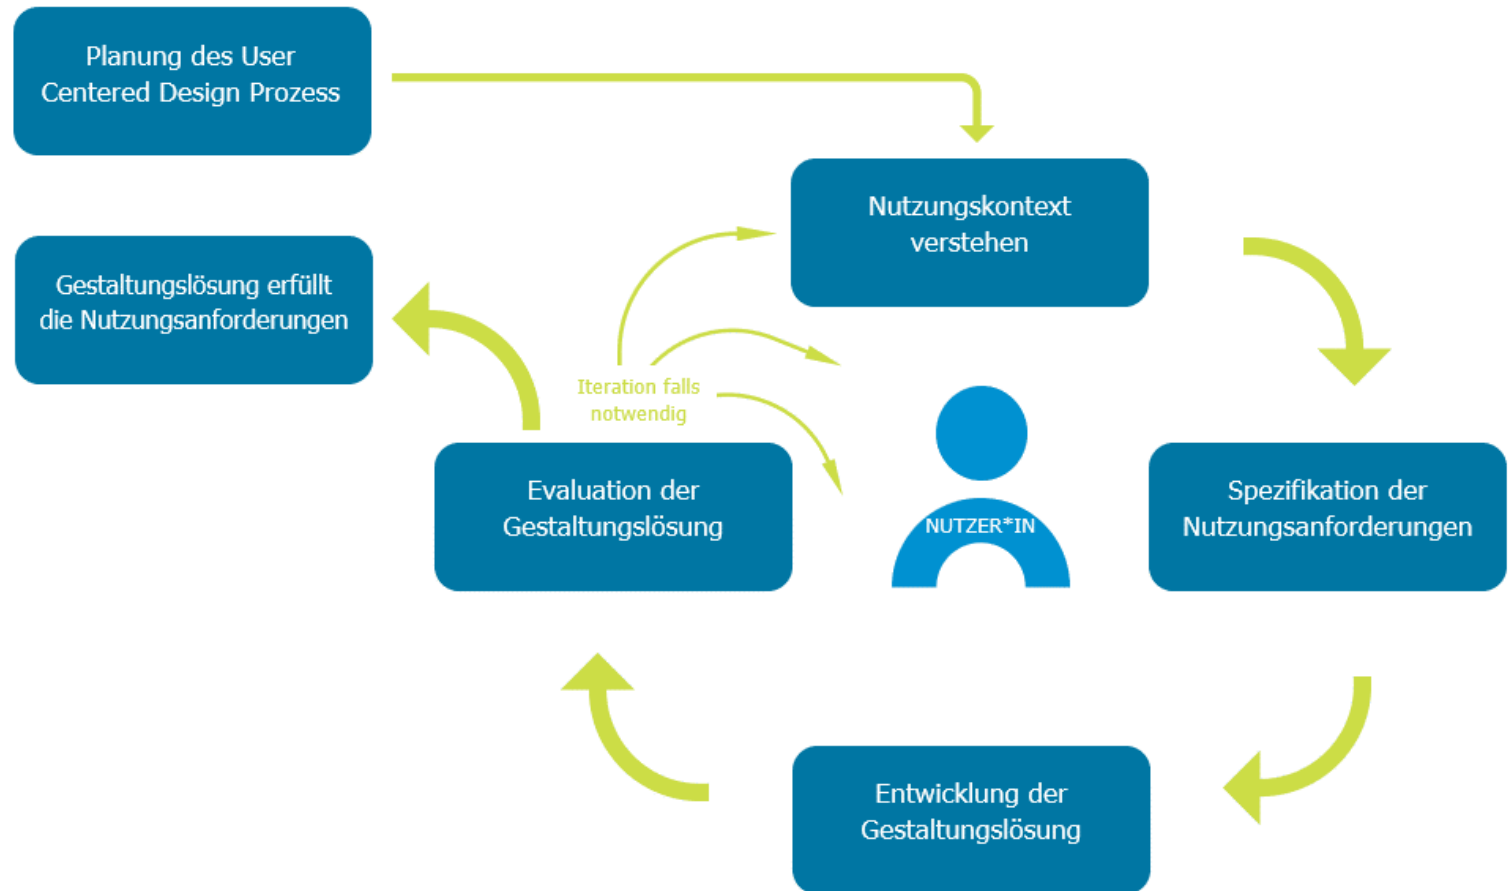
Planung des User Centered Design Prozess

Nutzungskontext verstehen

Gestaltungslösung erfüllt die Nutzungsanforderungen

Iteration falls notwendig

Evaluation der Gestaltungslösung

NUTZER*IN

Spezifikation der Nutzungsanforderungen

Entwicklung der Gestaltungslösung